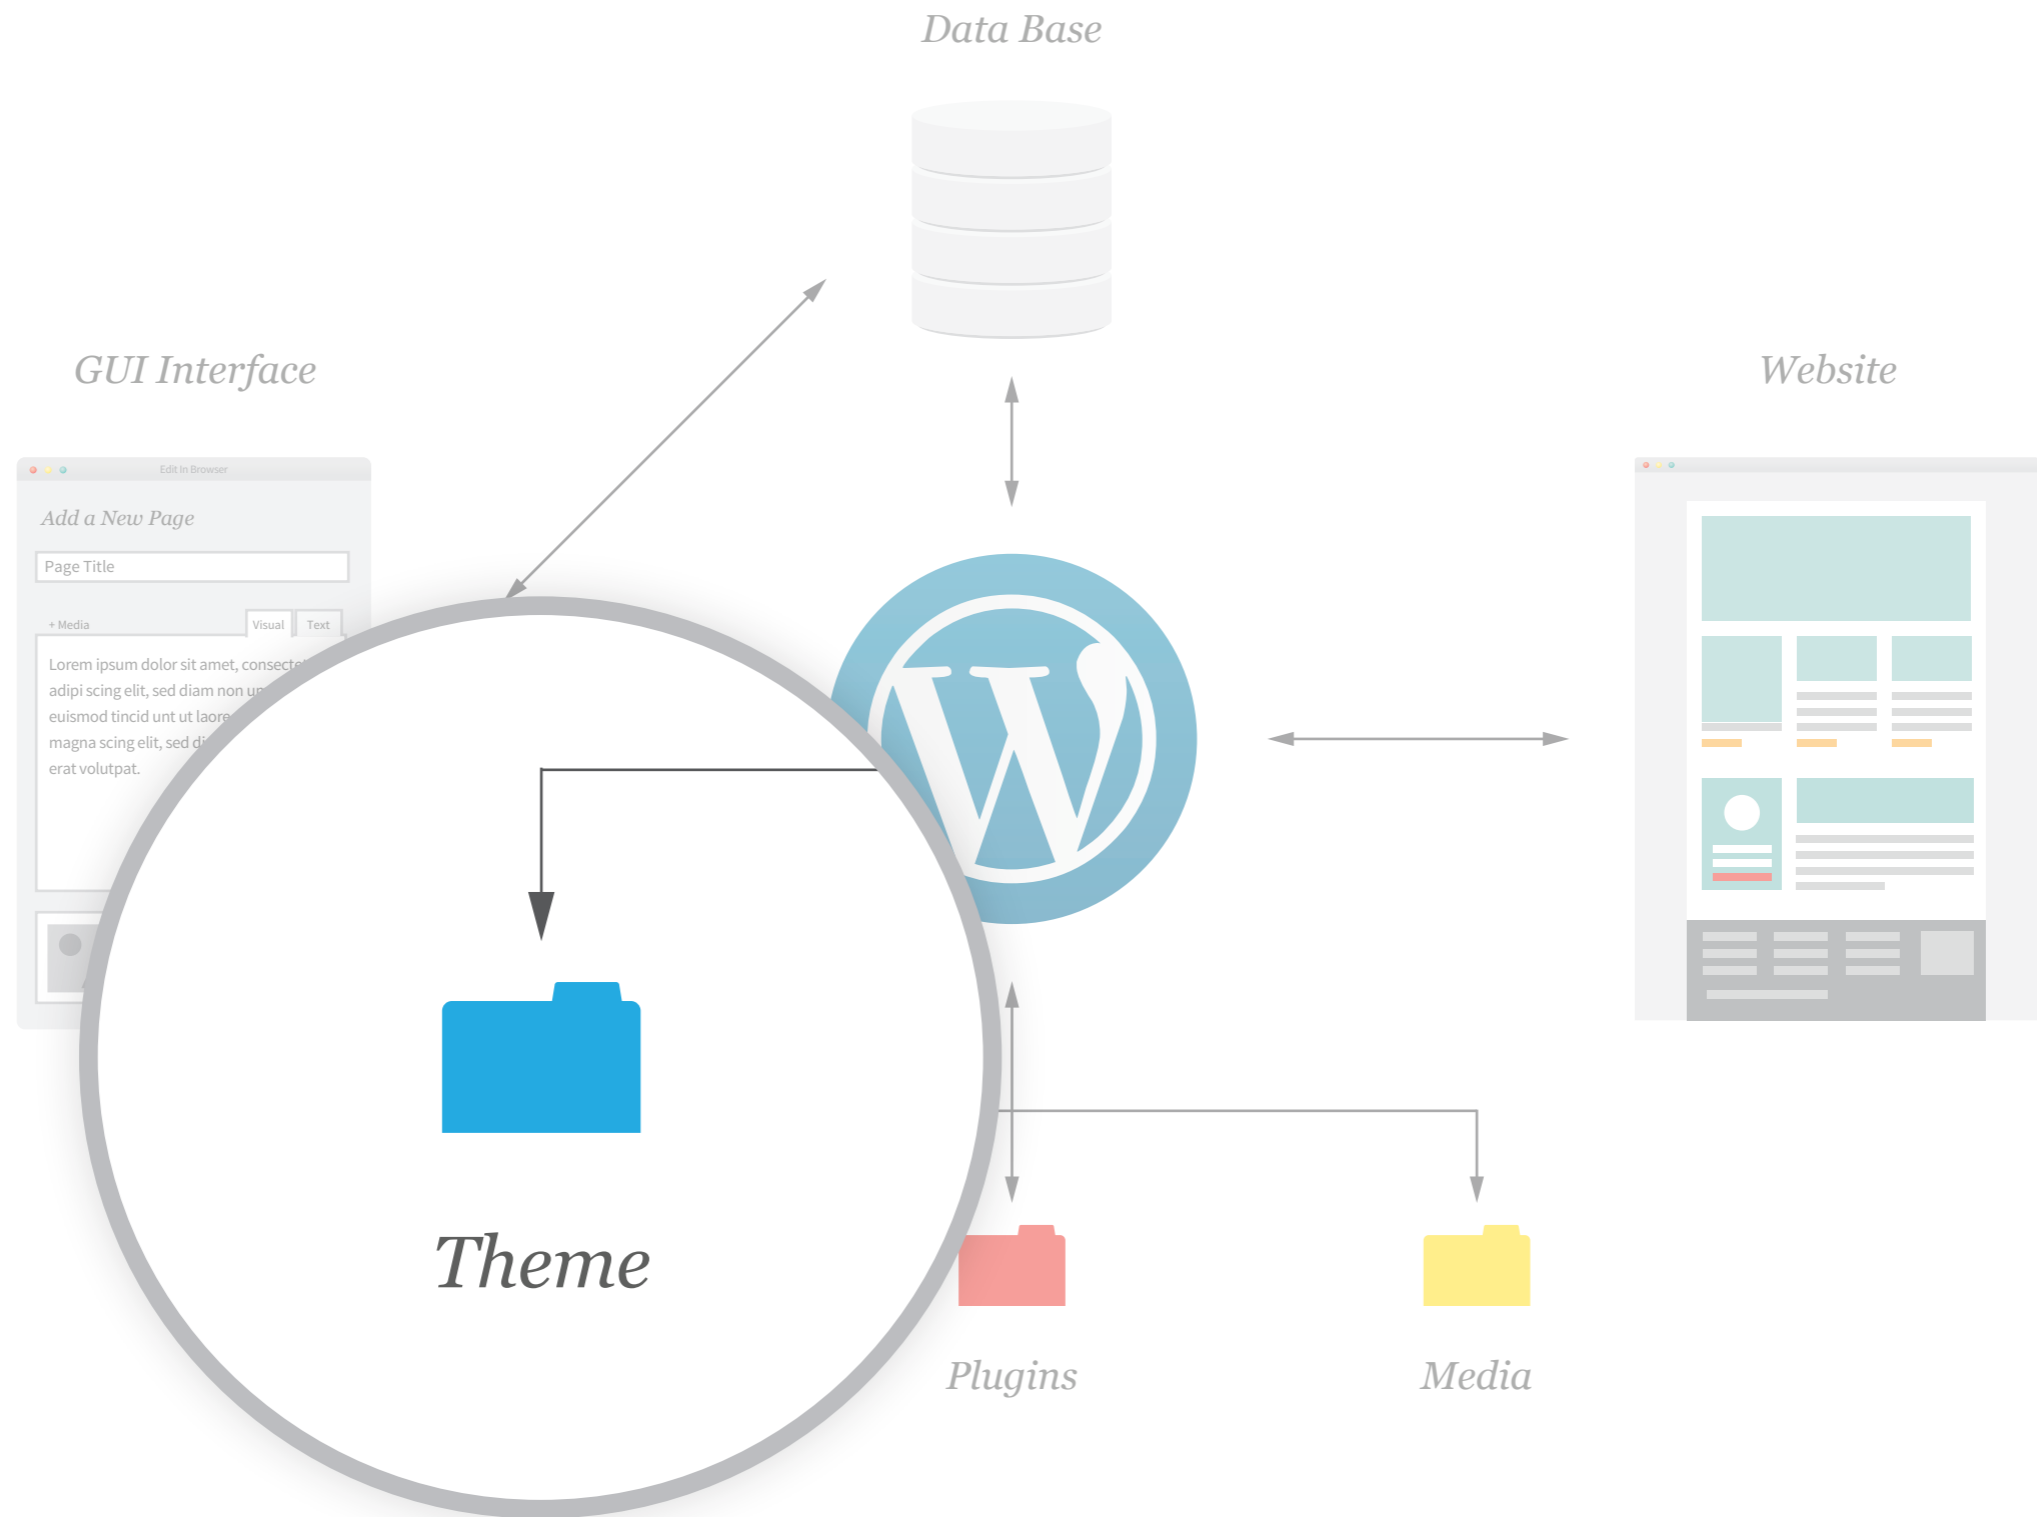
Data Base

GUI Interface

Website

Edit In Browser

Add a New Page

Page Title

+ Media

Visual

Text

Lorem ipsum dolor sit amet, consecte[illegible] adipi scing elit, sed diam non u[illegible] euismod tincid unt ut laore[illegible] magna scing elit, sed d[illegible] erat volutpat.

Theme

Plugins

Media